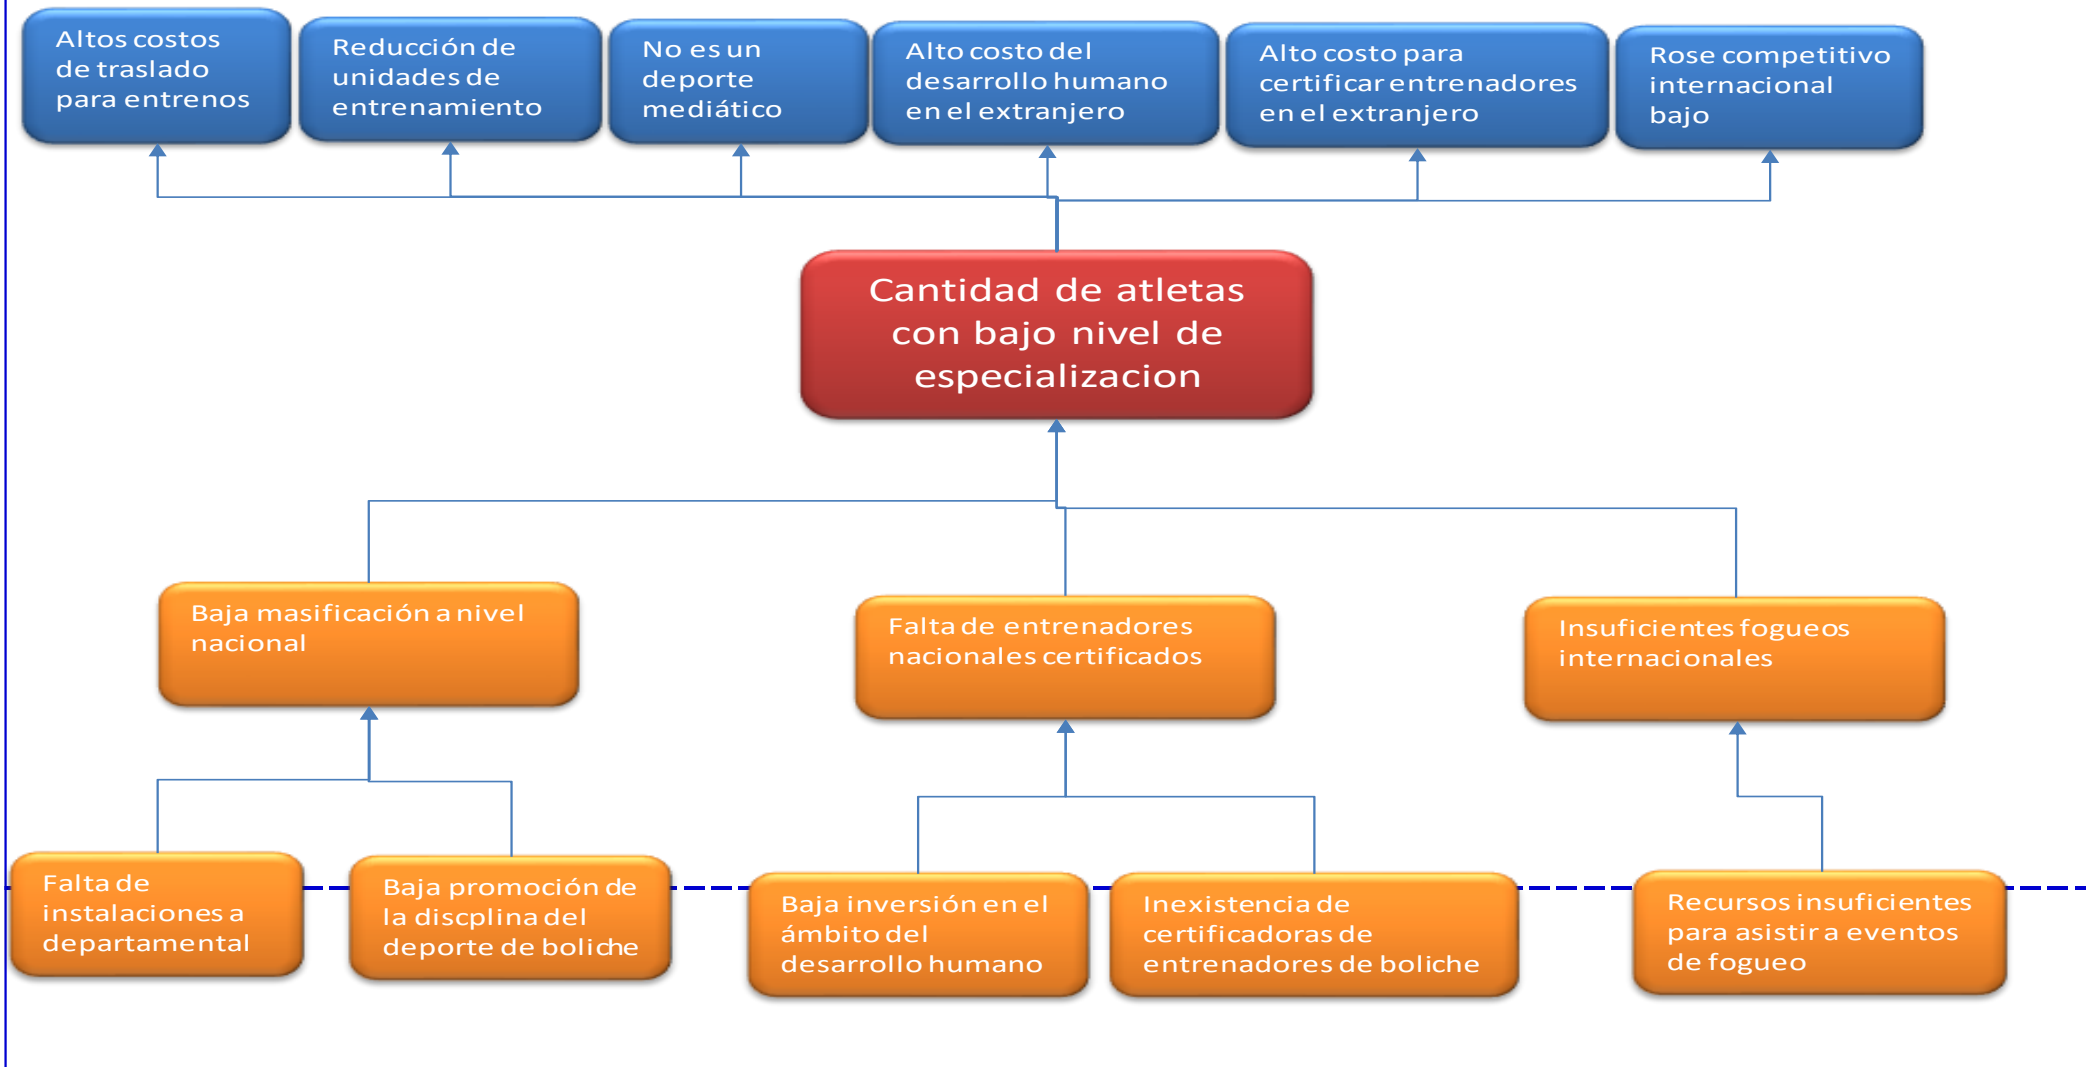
Altos costos de traslado para entrenos

Reducción de unidades de entrenamiento

No es un deporte mediático

Alto costo del desarrollo humano en el extranjero

Alto costo para certificar entrenadores en el extranjero

Rose competitivo internacional bajo

Cantidad de atletas con bajo nivel de especializacion

Baja masificación a nivel nacional

Falta de entrenadores nacionales certificados

Insuficientes fogueos internacionales

Falta de instalaciones a departamental

Baja promoción de la discplina del deporte de boliche

Baja inversión en el ámbito del desarrollo humano

Inexistencia de certificadoras de entrenadores de boliche

Recursos insuficientes para asistir a eventos de fogueo